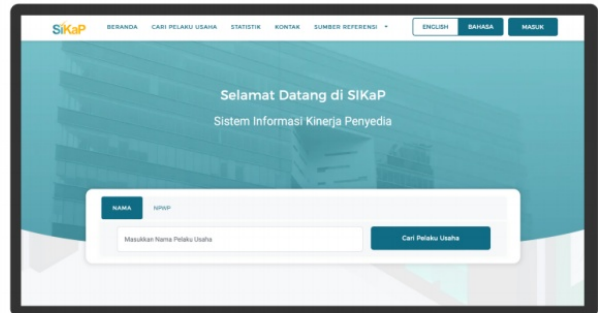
SiKaP BERANDA CARI PELAKU USAHA STATISTIK KONTAK SUMBER REFERENSI ENGLISH BAHASA MASUK

Selamat Datang di SIKaP

Sistem Informasi Kinerja Penyedia

NAMA NPWP

Masukkan Nama Pelaku Usaha

Cari Pelaku Usaha